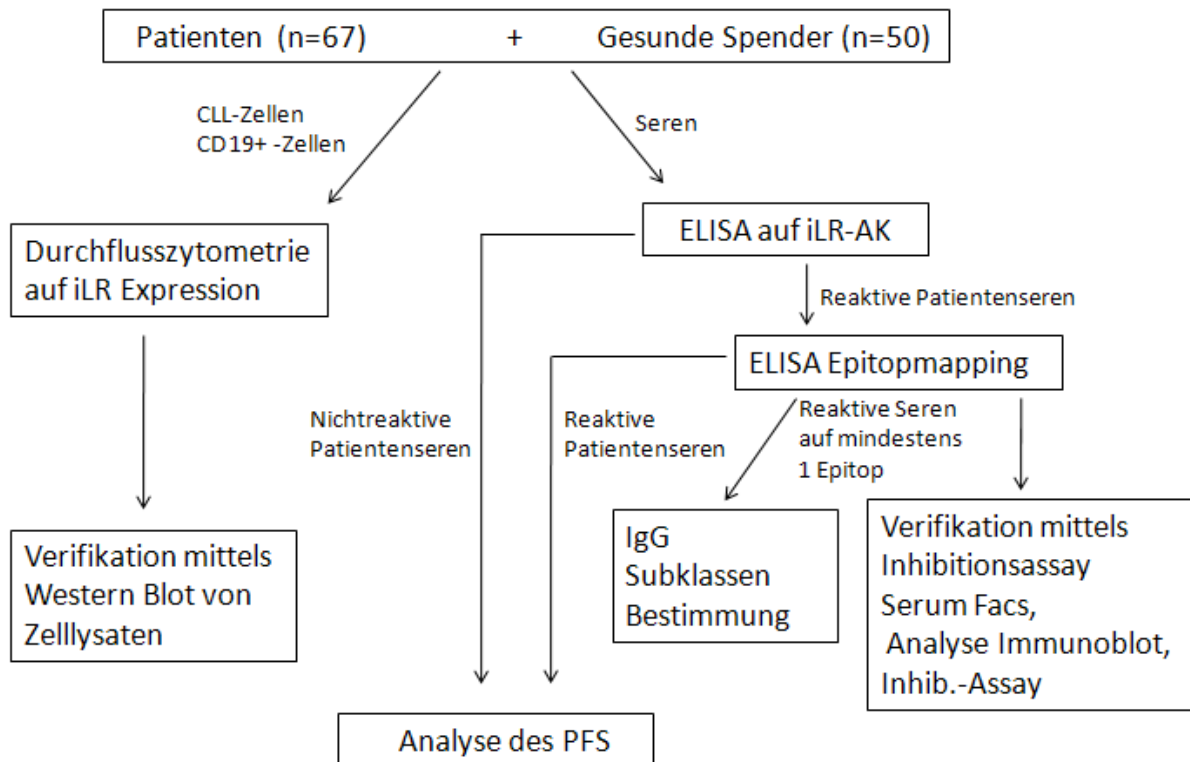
Patienten (n=67) + Gesunde Spender (n=50)

CLL-Zellen
CD19+ -Zellen

Seren

Durchflusszytometrie auf iLR Expression

ELISA auf iLR-AK

Reaktive Patientenseren

ELISA Epitopmapping

Nichtreaktive Patientenseren

Reaktive Patientenseren

Reaktive Seren auf mindestens 1 Epitop

Verifikation mittels Western Blot von Zelllysaten

IgG Subklassen Bestimmung

Verifikation mittels Inhibitionsassay Serum Facs, Analyse Immunoblot, Inhib.-Assay

Analyse des PFS